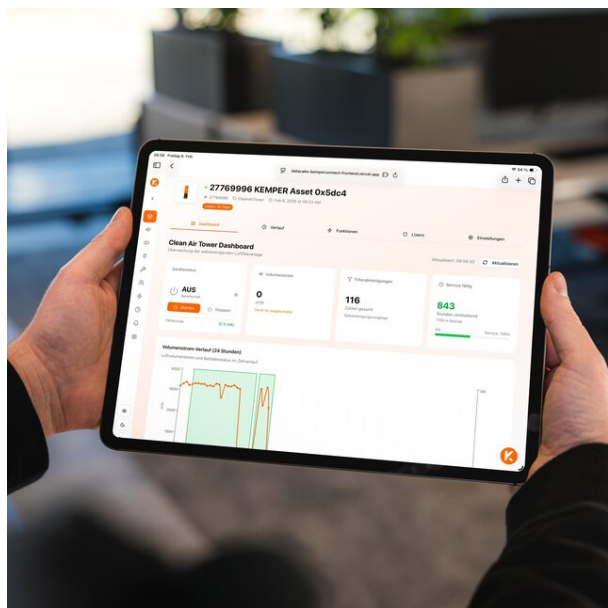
09:58 Freitag 6. Feb.
deliverable-kemperconnect-frontend.vercel.app
54 %

27769996 KEMPER Asset 0x5dc4
27769996 CleanAirTower Feb 6, 2026 at 09:53 AM

Dashboard
Verlauf
Funktionen
Lizenz
Einstellungen

Clean Air Tower Dashboard
Überwachung der luftreinigenden Luftfilteranlage

Aktualisiert: 09:58:22
Aktualisieren

Gerätestatus
AUS
Starten
Stoppen

Volumenstrom
0
m³/h

Filterabreinigungen
116
Zyklen gesamt

Service fällig
843
Stunden verbleibend

Volumenstrom-Verlauf (24 Stunden)
Luftvolumenstrom und Betriebsstatus im Zeitverlauf

8000
6000
4000
2000
0

K